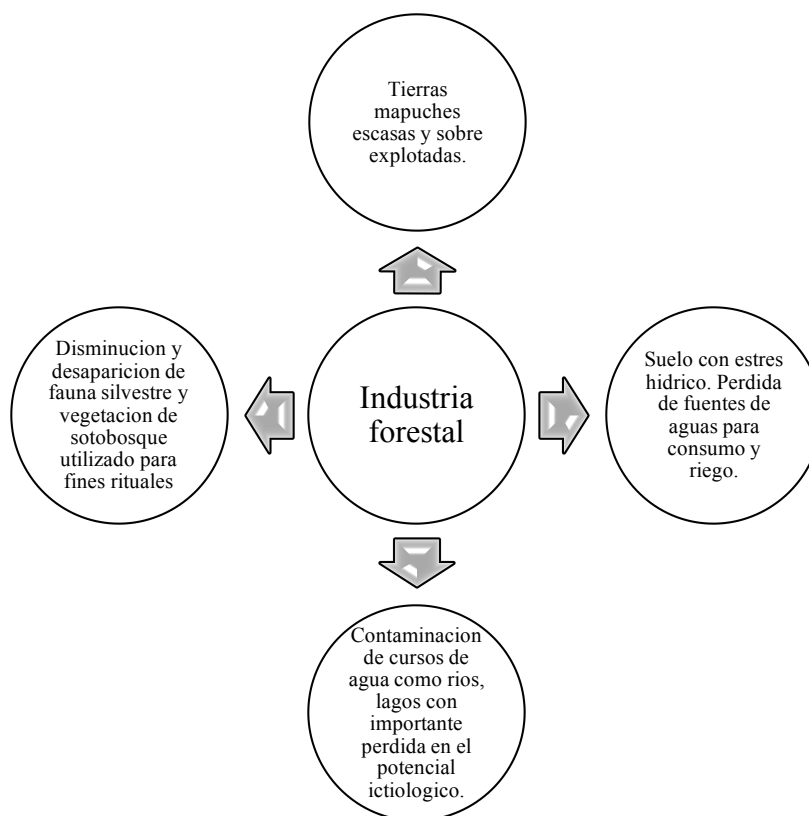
Tierras mapuches escasas y sobre explotadas.

Disminucion y desaparicion de fauna silvestre y vegetacion de sotobosque utilizado para fines rituales

Industria forestal

Suelo con estres hidrico. Perdida de fuentes de aguas para consumo y riego.

Contaminacion de cursos de agua como rios, lagos con importante perdida en el potencial ictiologico.